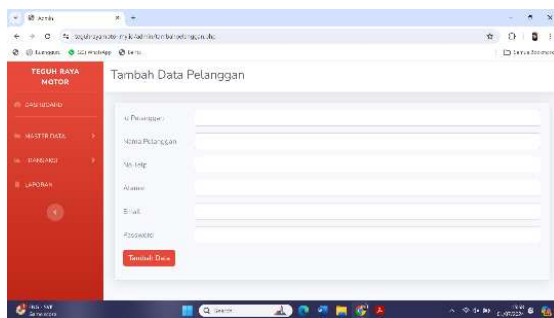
Admin
teguhrayamotor.my.id/admin/tambahpelanggan.php
TEGUH RAYA MOTOR
DASHBOARD
MASTER DATA
TRANSAKSI
LAPORAN
Tambah Data Pelanggan
Id Pelanggan
Nama Pelanggan
No. telp
Alamat
E-mail
Password
Tambah Data
Semua Bookmark
Search